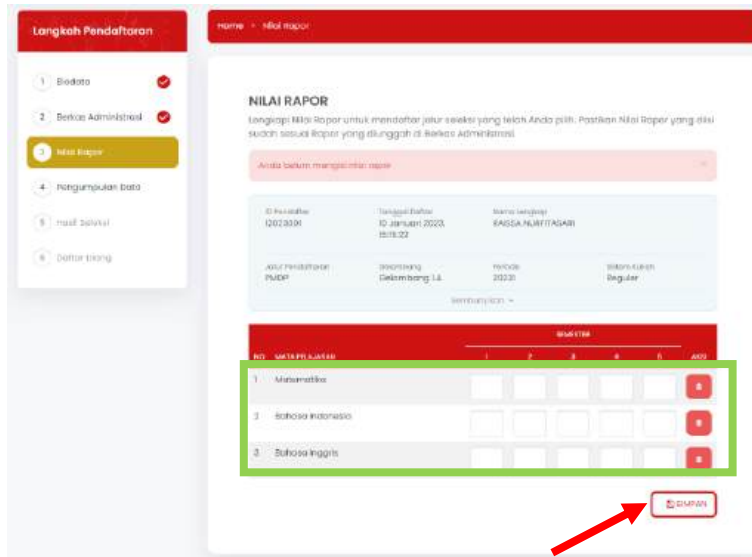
Langkah Pendaftaran

1 Biodata

2 Berkas Administrasi

3 Nilai Rapor

4 Pengumpulan Data

5 Hasil Seleksi

6 Daftar Ulang

Home > Nilai Rapor

NILAI RAPOR

Lengkapi Nilai Rapor untuk mendaftar jalur seleksi yang telah Anda pilih. Pastikan Nilai Rapor yang diisi sudah sesuai Rapor yang diunggah di Berkas Administrasi.

Anda belum mengisi nilai rapor

ID Pendaftar
12023091

Tanggal Daftar
10 Januari 2023, 15:15:22

Nama Lengkap
RAISSA NURFITASARI

Jalur Pendaftaran
PMDP

Gelombang
Gelombang 1.A

Periode
20231

Sistem Kuliah
Reguler

Sembunyikan

| NO | MATA PELAJARAN | SEMESTER 1 | 2 | 3 | 4 | 5 | AKSI |
|---|---|---|---|---|---|---|---|
| 1 | Matematika | | | | | | |
| 2 | Bahasa Indonesia | | | | | | |
| 3 | Bahasa Inggris | | | | | | |

SIMPAN